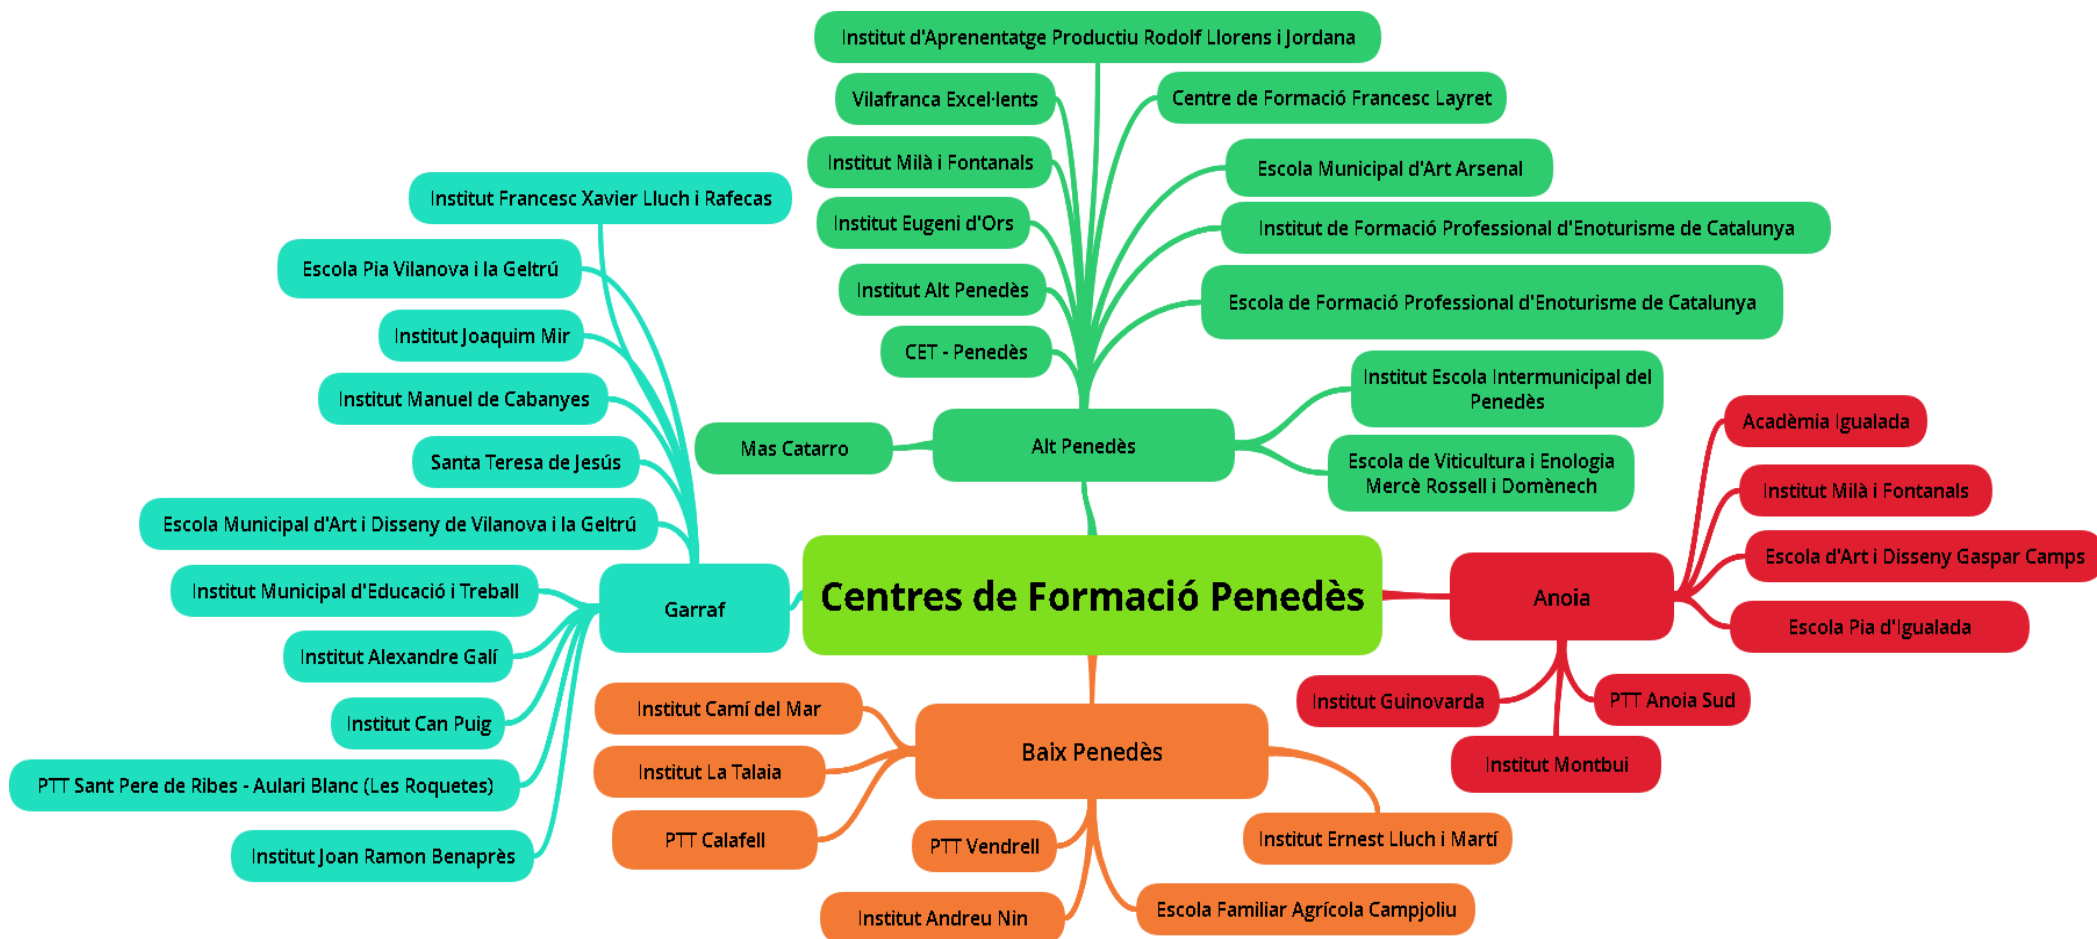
Centres de Formació Penedès

Alt Penedès

Institut d'Aprenentatge Productiu Rodolf Llorens i Jordana

Vilafranca Excel·lents

Centre de Formació Francesc Layret

Institut Milà i Fontanals

Escola Municipal d'Art Arsenal

Institut Eugeni d'Ors

Institut de Formació Professional d'Enoturisme de Catalunya

Institut Alt Penedès

Escola de Formació Professional d'Enoturisme de Catalunya

CET - Penedès

Institut Escola Intermunicipal del Penedès

Mas Catarro

Escola de Viticultura i Enologia Mercè Rossell i Domènech

Garraf

Institut Francesc Xavier Lluch i Rafecas

Escola Pia Vilanova i la Geltrú

Institut Joaquim Mir

Institut Manuel de Cabanyes

Santa Teresa de Jesús

Escola Municipal d'Art i Disseny de Vilanova i la Geltrú

Institut Municipal d'Educació i Treball

Institut Alexandre Galí

Institut Can Puig

PTT Sant Pere de Ribes - Aulari Blanc (Les Roquetes)

Institut Joan Ramon Benaprès

Anoia

Acadèmia Igualada

Institut Milà i Fontanals

Escola d'Art i Disseny Gaspar Camps

Escola Pia d'Igualada

Institut Guinovarda

PTT Anoia Sud

Institut Montbui

Baix Penedès

Institut Camí del Mar

Institut La Talaia

PTT Calafell

PTT Vendrell

Institut Ernest Lluch i Martí

Institut Andreu Nin

Escola Familiar Agrícola Campjoliu